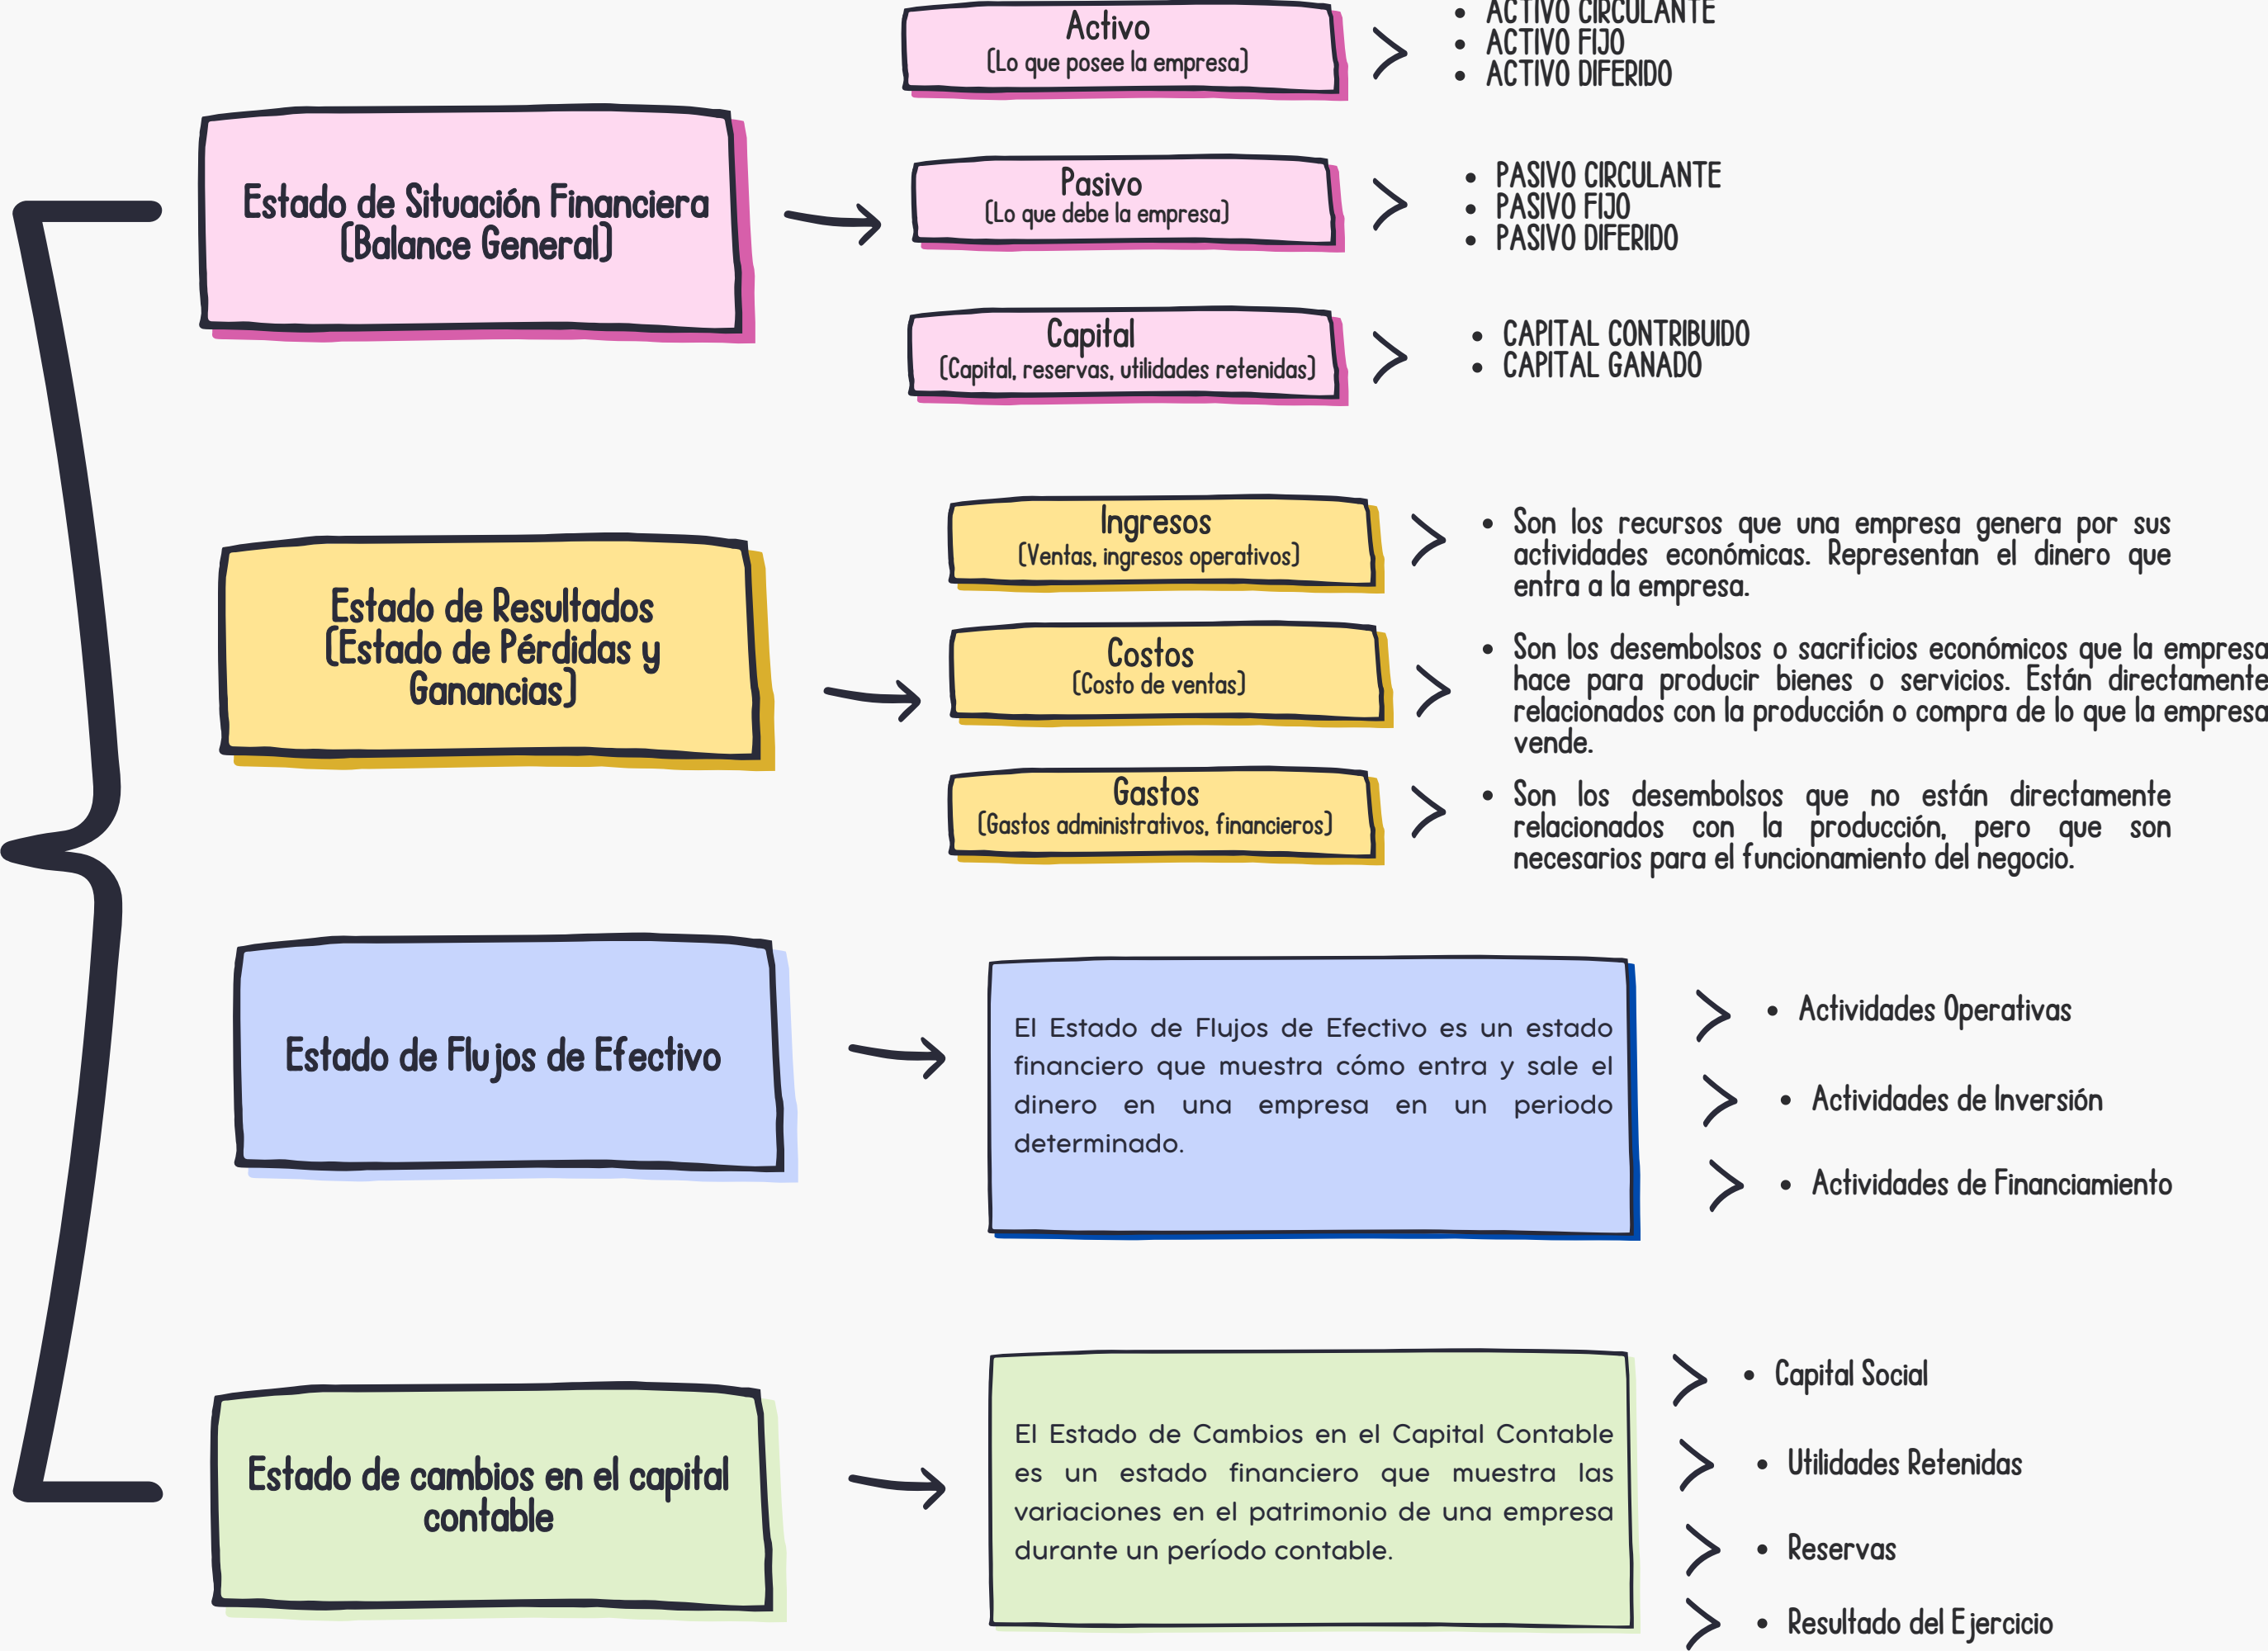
Estado de Situación Financiera (Balance General)

Activo
(Lo que posee la empresa)

- ACTIVO CIRCULANTE
- ACTIVO FIJO
- ACTIVO DIFERIDO

Pasivo
(Lo que debe la empresa)

- PASIVO CIRCULANTE
- PASIVO FIJO
- PASIVO DIFERIDO

Capital
(Capital, reservas, utilidades retenidas)

- CAPITAL CONTRIBUIDO
- CAPITAL GANADO

Estado de Resultados (Estado de Pérdidas y Ganancias)

Ingresos
(Ventas, ingresos operativos)

- Son los recursos que una empresa genera por sus actividades económicas. Representan el dinero que entra a la empresa.

Costos
(Costo de ventas)

- Son los desembolsos o sacrificios económicos que la empresa hace para producir bienes o servicios. Están directamente relacionados con la producción o compra de lo que la empresa vende.

Gastos
(Gastos administrativos, financieros)

- Son los desembolsos que no están directamente relacionados con la producción, pero que son necesarios para el funcionamiento del negocio.

Estado de Flujos de Efectivo

El Estado de Flujos de Efectivo es un estado financiero que muestra cómo entra y sale el dinero en una empresa en un periodo determinado.

- Actividades Operativas
- Actividades de Inversión
- Actividades de Financiamiento

Estado de cambios en el capital contable

El Estado de Cambios en el Capital Contable es un estado financiero que muestra las variaciones en el patrimonio de una empresa durante un período contable.

- Capital Social
- Utilidades Retenidas
- Reservas
- Resultado del Ejercicio